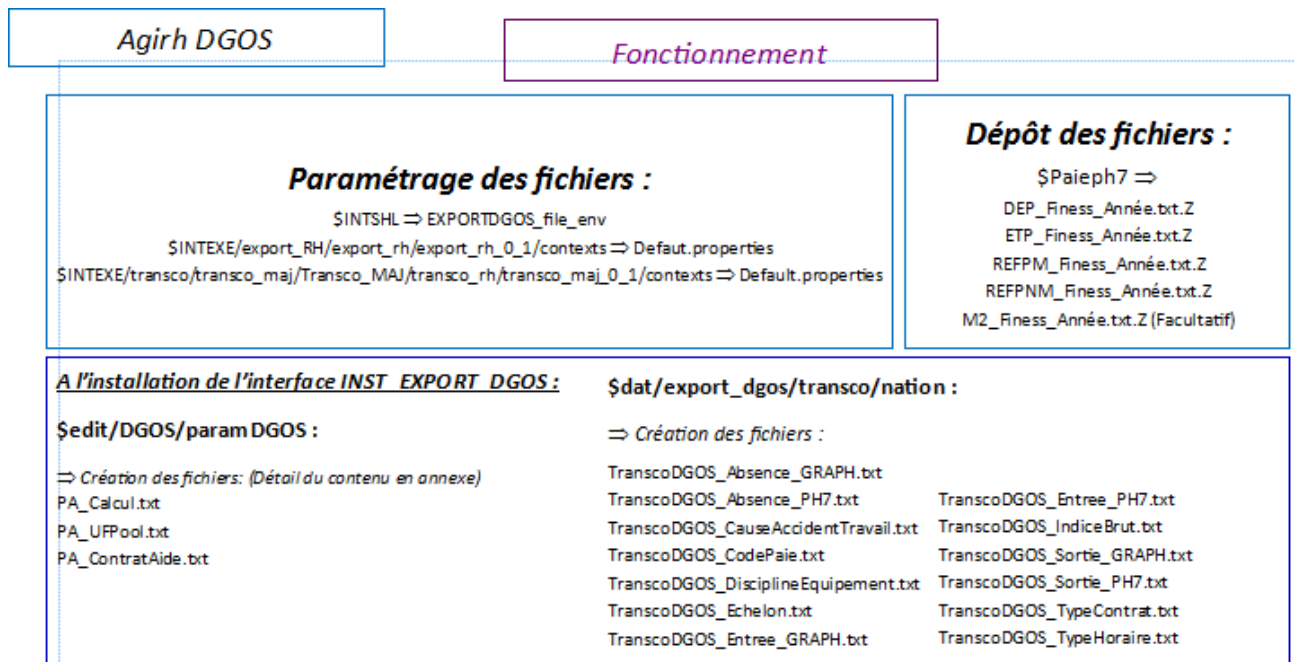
Agirh DGOS

Fonctionnement

Paramétrage des fichiers :

$INTSHL ⇒ EXPORTDGOS_file_env
$INTEXE/export_RH/export_rh/export_rh_0_1/contexts ⇒ Defaut.properties
$INTEXE/transco/transco_maj/Transco_MAJ/transco_rh/transco_maj_0_1/contexts ⇒ Default.properties

Dépôt des fichiers :

$Paieph7 ⇒
DEP_Finess_Année.txt.Z
ETP_Finess_Année.txt.Z
REFPM_Finess_Année.txt.Z
REFPNM_Finess_Année.txt.Z
M2_Finess_Année.txt.Z (Facultatif)

A l'installation de l'interface INST_EXPORT_DGOS :

$edit/DGOS/paramDGOS :

⇒ Création des fichiers: (Détail du contenu en annexe)
PA_Calcul.txt
PA_UFPool.txt
PA_ContratAide.txt

$dat/export_dgos/transco/nation :

⇒ Création des fichiers :

TranscoDGOS_Absence_GRAPH.txt
TranscoDGOS_Absence_PH7.txt
TranscoDGOS_CauseAccidentTravail.txt
TranscoDGOS_CodePaie.txt
TranscoDGOS_DisciplineEquipement.txt
TranscoDGOS_Echelon.txt
TranscoDGOS_Entree_GRAPH.txt

TranscoDGOS_Entree_PH7.txt
TranscoDGOS_IndiceBrut.txt
TranscoDGOS_Sortie_GRAPH.txt
TranscoDGOS_Sortie_PH7.txt
TranscoDGOS_TypeContrat.txt
TranscoDGOS_TypeHoraire.txt